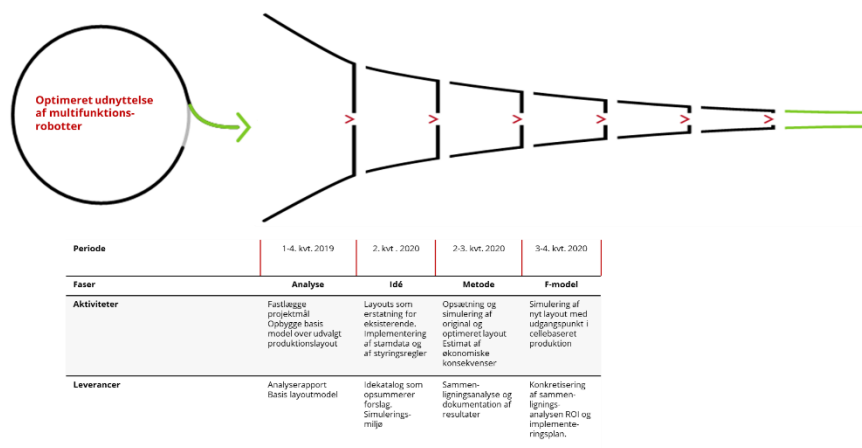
Optimeret udnyttelse af multifunktionsrobotter

| Periode | 1-4. kvt. 2019 | 2. kvt . 2020 | 2-3. kvt. 2020 | 3-4. kvt. 2020 |
|---|---|---|---|---|
| Faser | Analyse | Idé | Metode | F-model |
| Aktiviteter | Fastlægge projektmål Opbygge basis model over udvalgt produktionslayout | Layouts som erstatning for eksisterende. Implementering af stamdata og af styringsregler | Opsætning og simulering af original og optimeret layout Estimat af økonomiske konsekvenser | Simulering af nyt layout med udgangspunkt i cellebaseret produktion |
| Leverancer | Analyserapport Basis layoutmodel | Idekatalog som opsummerer forslag. Simuleringsmiljø | Sammenligningsanalyse og dokumentation af resultater | Konkretisering af sammenlignings-analysen ROI og implementeringsplan. |